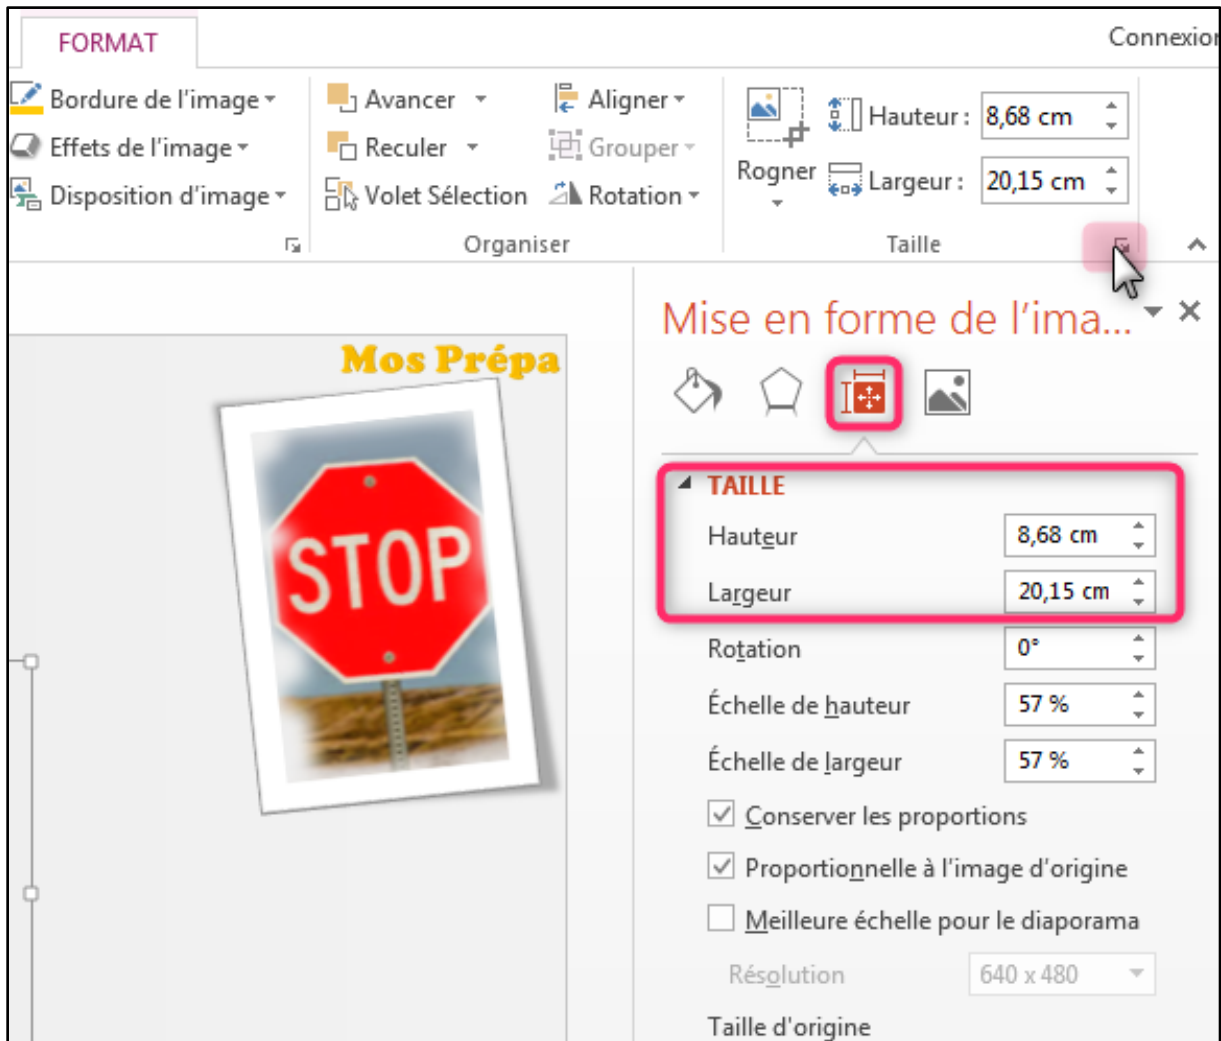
FORMAT

Connexion

Bordure de l'image

Effets de l'image

Disposition d'image

Avancer

Reculer

Volet Sélection

Aligner

Grouper

Rotation

Organiser

Rogner

Hauteur : 8,68 cm

Largeur : 20,15 cm

Taille

Mos Prépa

STOP

Mise en forme de l'ima...

TAILLE

Hauteur 8,68 cm

Largeur 20,15 cm

Rotation 0°

Échelle de hauteur 57 %

Échelle de largeur 57 %

Conserver les proportions

Proportionnelle à l'image d'origine

Meilleure échelle pour le diaporama

Résolution 640 x 480

Taille d'origine